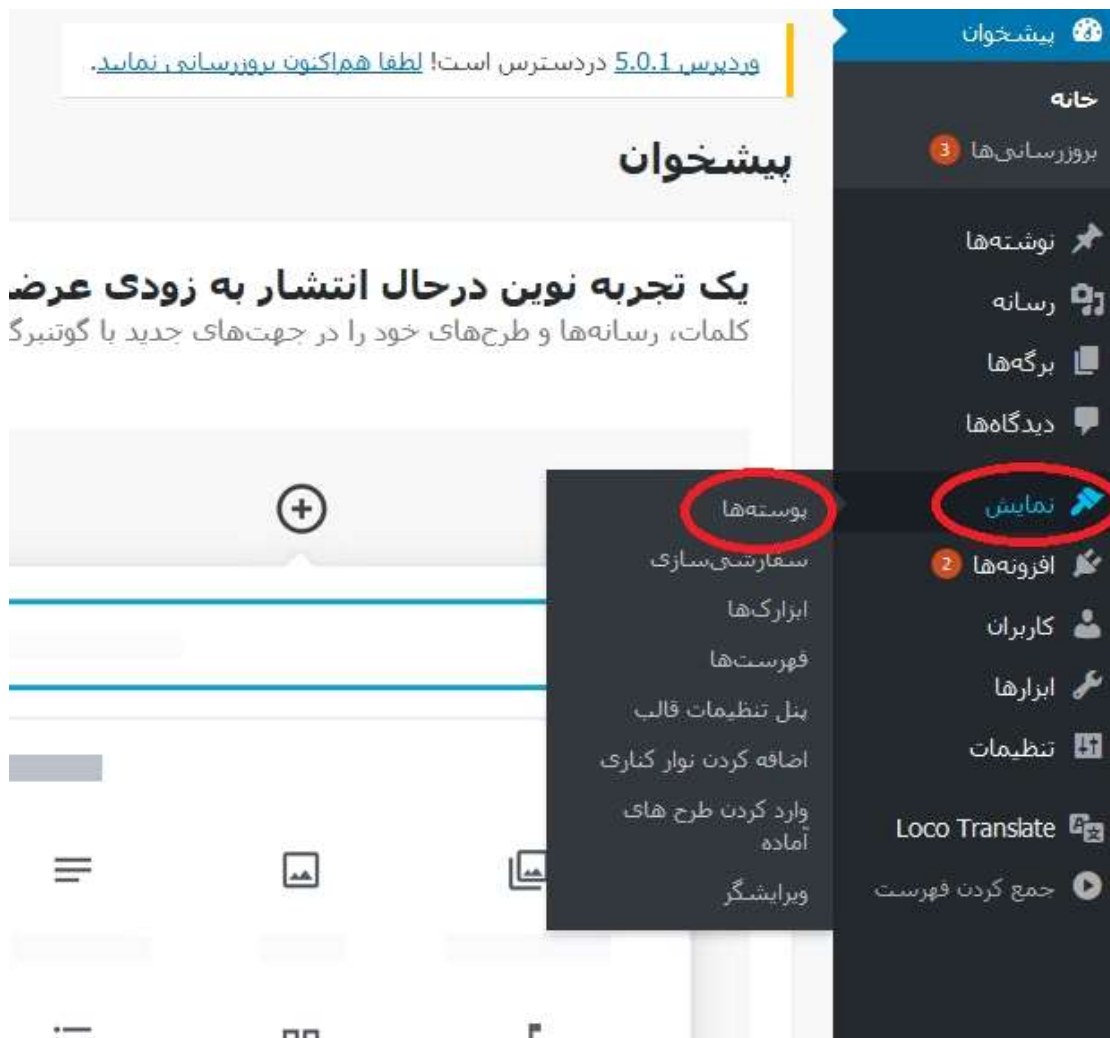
پیشخوان
خانه
بروزرسانی‌ها 3
نوشته‌ها
رسانه
برگه‌ها
دیدگاه‌ها
نمایش
افزونه‌ها 2
کاربران
ابزارها
تنظیمات
Loco Translate
جمع کردن فهرست

وردپرس 5.0.1 دردسترس است! لطفا هم‌اکنون بروزرسانی نمایید.

پیشخوان

یک تجربه نوین درحال انتشار به زودی عرض
کلمات، رسانه‌ها و طرح‌های خود را در جهت‌های جدید با گوتنبرگ

پوسته‌ها
سفارشی‌سازی
ابزارک‌ها
فهرست‌ها
پنل تنظیمات قالب
اضافه کردن نوار کناری
وارد کردن طرح های آماده
ویرایشگر